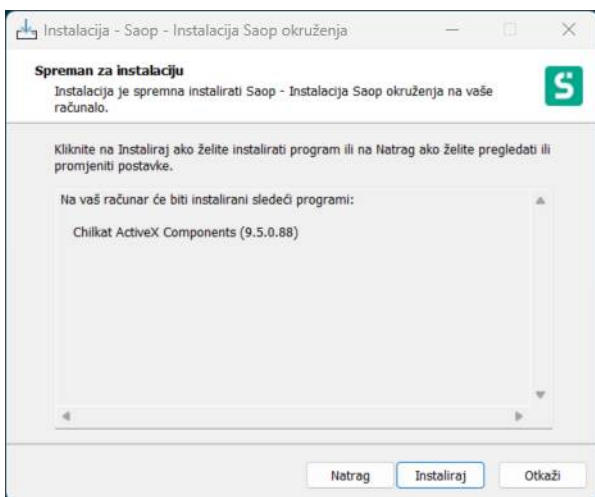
Instalacija - Saop - Instalacija Saop okruženja

Spreman za instalaciju
Instalacija je spremna instalirati Saop - Instalacija Saop okruženja na vaše računalo.

S

Kliknite na Instaliraj ako želite instalirati program ili na Natrag ako želite pregledati ili promjeniti postavke.

Na vaš računar će biti instalirani sledeći programi:

Chilkat ActiveX Components (9.5.0.88)

Natrag
Instaliraj
Otkaži